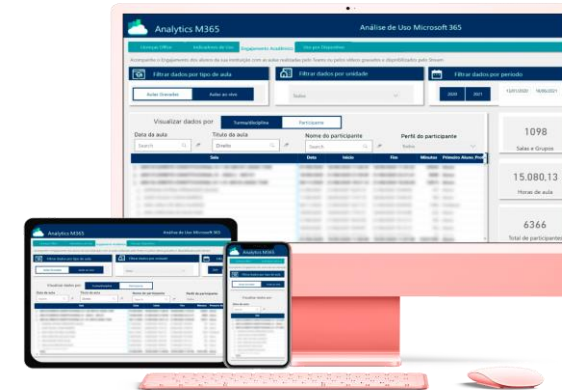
Analytics M365

Análise de Uso Microsoft 365

Filtrar dados por tipo de aula

Filtrar dados por unidade

Filtrar dados por período

Aulas Gravadas

Aulas ao vivo

Todos

2020

2021

Visualizar dados por

Turma/disciplina

Participante

Data da aula

Título da aula

Nome do participante

Perfil do participante

Search

Search

Todos

Sala

Data

Início

Fim

Minutos

1098

Salas e Grupos

15.080,13

Horas de aula

6366

Total de participantes

Analytics M365

Análise de Uso Microsoft 365

Analytics M365